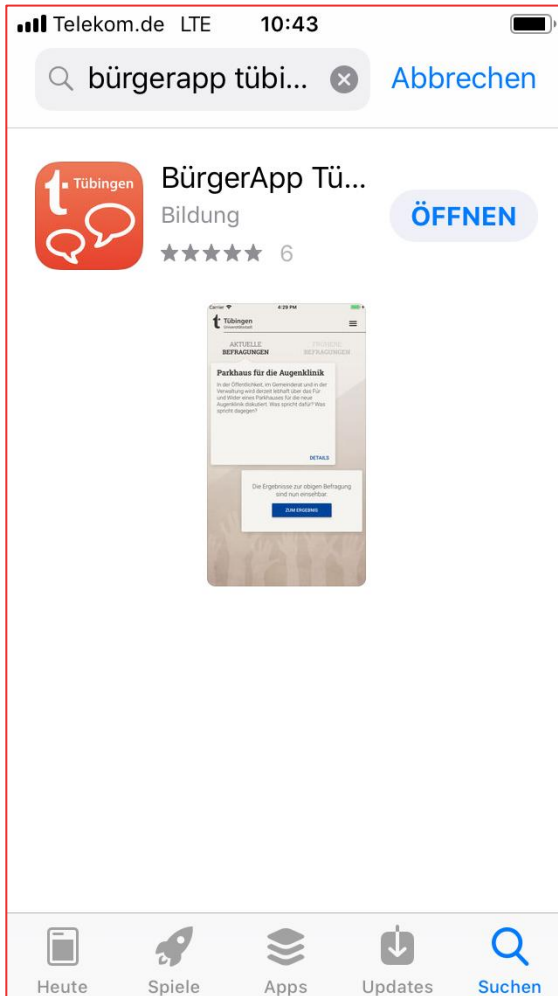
Telekom.de LTE 10:43

bürgerapp tübi...

Abbrechen

t Tübingen

BürgerApp Tü...

Bildung

★★★★★ 6

ÖFFNEN

Carrier 4:29 PM

t Tübingen Universitätsstadt

AKTUELLE BEFRAGUNGEN

FRÜHERE BEFRAGUNGEN

Parkhaus für die Augenklinik

In der Öffentlichkeit, im Gemeinderat und in der Verwaltung wird derzeit lebhaft über das Für und Wider eines Parkhauses für die neue Augenklinik diskutiert. Was spricht dafür? Was spricht dagegen?

DETAILS

Die Ergebnisse zur obigen Befragung sind nun einsehbar.

ZUM ERGEBNIS

Heute Spiele Apps Updates Suchen